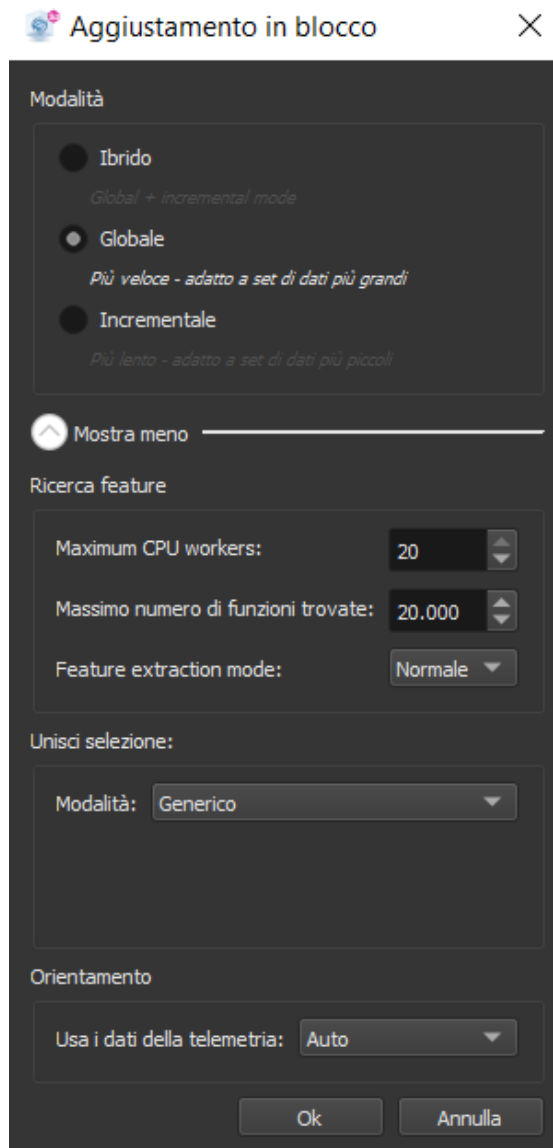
Aggiustamento in blocco

Modalità

Ibrido

Global + incremental mode

Globale

Più veloce - adatto a set di dati più grandi

Incrementale

Più lento - adatto a set di dati più piccoli

Mostra meno

Ricerca feature

Maximum CPU workers: 20

Massimo numero di funzioni trovate: 20.000

Feature extraction mode: Normale

Unisci selezione:

Modalità: Generico

Orientamento

Usa i dati della telemetria: Auto

Ok

Annulla